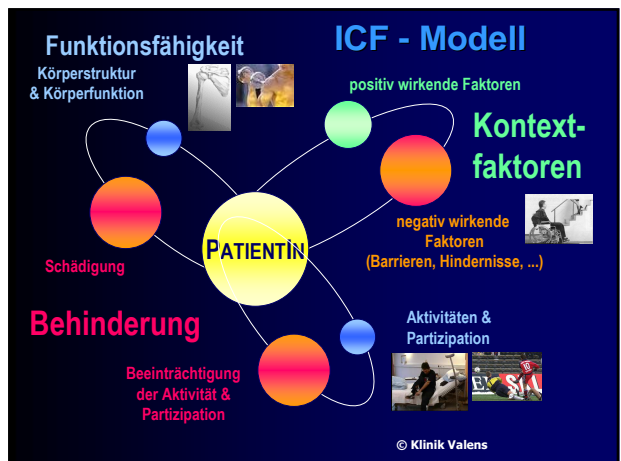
Funktionsfähigkeit

ICF - Modell

Körperstruktur & Körperfunktion

positiv wirkende Faktoren

Kontextfaktoren

PATIENTIN

negativ wirkende Faktoren (Barrieren, Hindernisse, ...)

Schädigung

Behinderung

Aktivitäten & Partizipation

Beeinträchtigung der Aktivität & Partizipation

© Klinik Valens